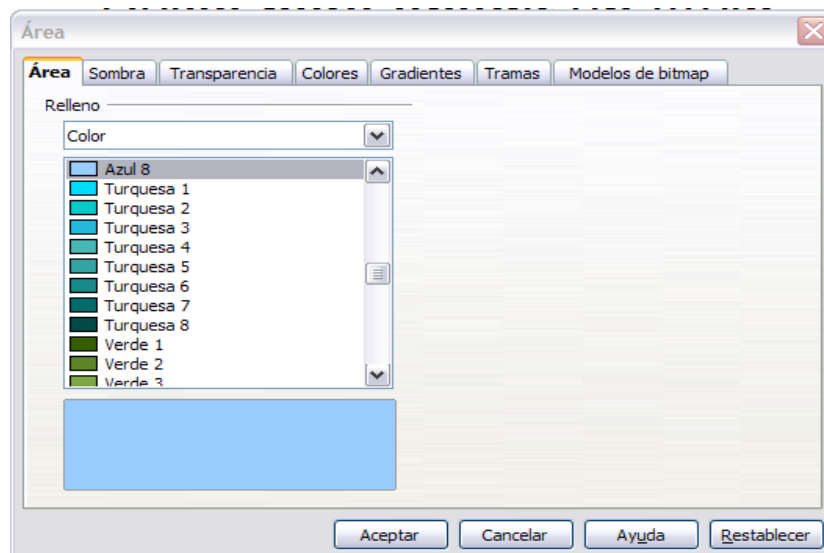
Área

Área | Sombra | Transparencia | Colores | Gradientes | Tramas | Modelos de bitmap

Relleno

Color

Azul 8
Turquesa 1
Turquesa 2
Turquesa 3
Turquesa 4
Turquesa 5
Turquesa 6
Turquesa 7
Turquesa 8
Verde 1
Verde 2
Verde 3

Aceptar | Cancelar | Ayuda | Restablecer